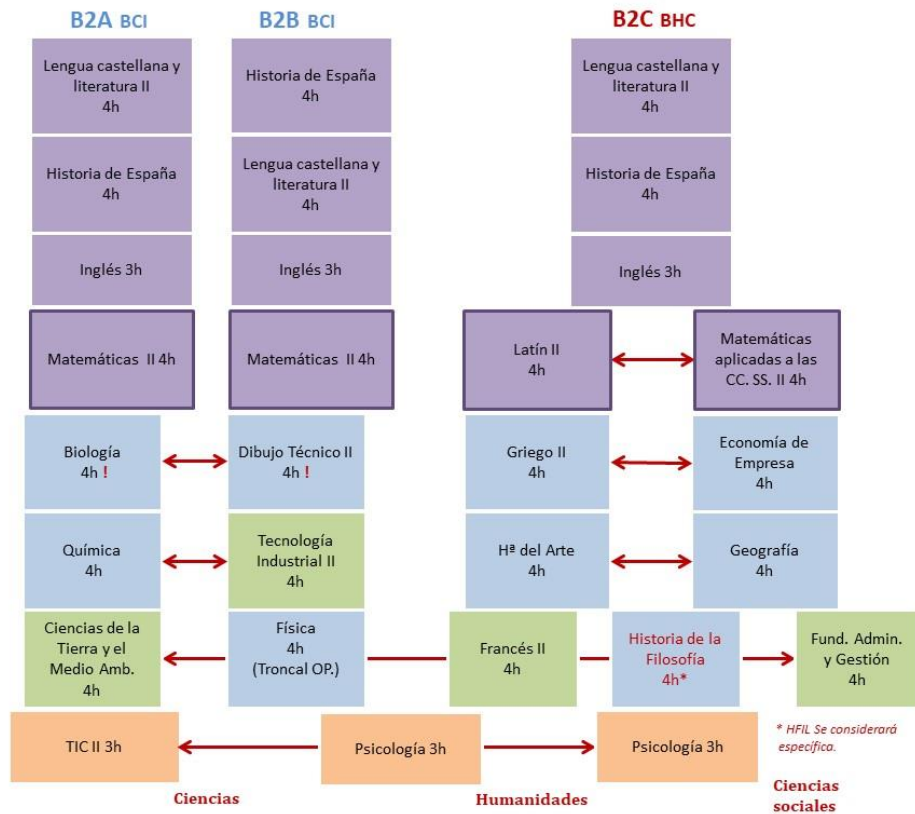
B2A BCI

B2B BCI

B2C BHC

Lengua castellana y literatura II 4h

Historia de España 4h

Lengua castellana y literatura II 4h

Historia de España 4h

Lengua castellana y literatura II 4h

Historia de España 4h

Inglés 3h

Inglés 3h

Inglés 3h

Matemáticas II 4h

Matemáticas II 4h

Latín II 4h

Matemáticas aplicadas a las CC. SS. II 4h

Biología 4h !

Dibujo Técnico II 4h !

Griego II 4h

Economía de Empresa 4h

Química 4h

Tecnología Industrial II 4h

Hª del Arte 4h

Geografía 4h

Ciencias de la Tierra y el Medio Amb. 4h

Física 4h (Troncal OP.)

Francés II 4h

Historia de la Filosofía 4h*

Fund. Admin. y Gestión 4h

TIC II 3h

Psicología 3h

Psicología 3h

* HFIL Se considerará específica.

Ciencias

Humanidades

Ciencias sociales